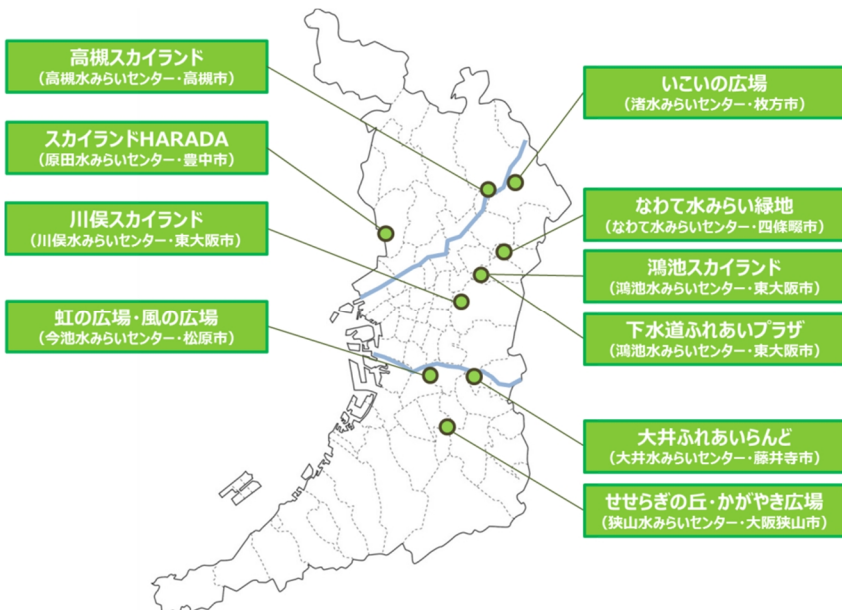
高槻スカイランド
（高槻水みらいセンター・高槻市）

スカイランドHARADA
（原田水みらいセンター・豊中市）

川俣スカイランド
（川俣水みらいセンター・東大阪市）

虹の広場・風の広場
（今池水みらいセンター・松原市）

いこいの広場
（渚水みらいセンター・枚方市）

なわて水みらい緑地
（なわて水みらいセンター・四條畷市）

鴻池スカイランド
（鴻池水みらいセンター・東大阪市）

下水道ふれあいプラザ
（鴻池水みらいセンター・東大阪市）

大井ふれあいらんど
（大井水みらいセンター・藤井寺市）

せせらぎの丘・かがやき広場
（狭山水みらいセンター・大阪狭山市）